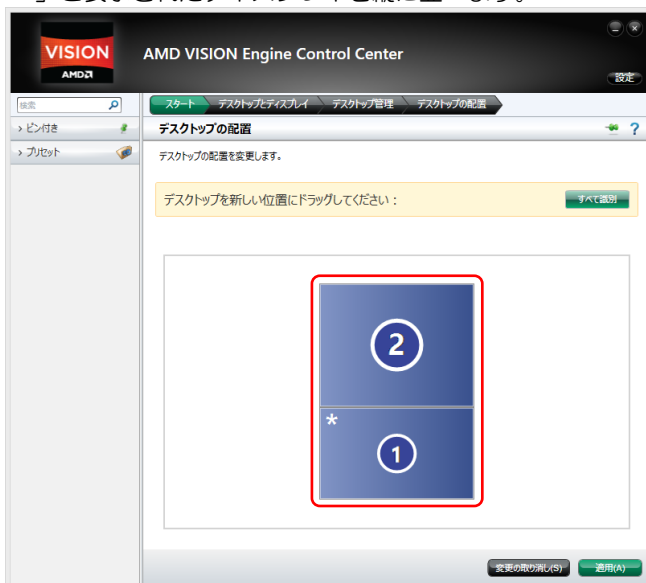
」を表示されたディスプレイを縦に並べます。

VISION
AMD
AMD VISION Engine Control Center
設定

検索
› ピン付き
› プリセット

スタート
デスクトップとディスプレイ
デスクトップ管理
デスクトップの配置

デスクトップの配置
?
デスクトップの配置を変更します。

デスクトップを新しい位置にドラッグしてください：
すべて識別

2
*
1

変更の取り消し(S)
適用(A)